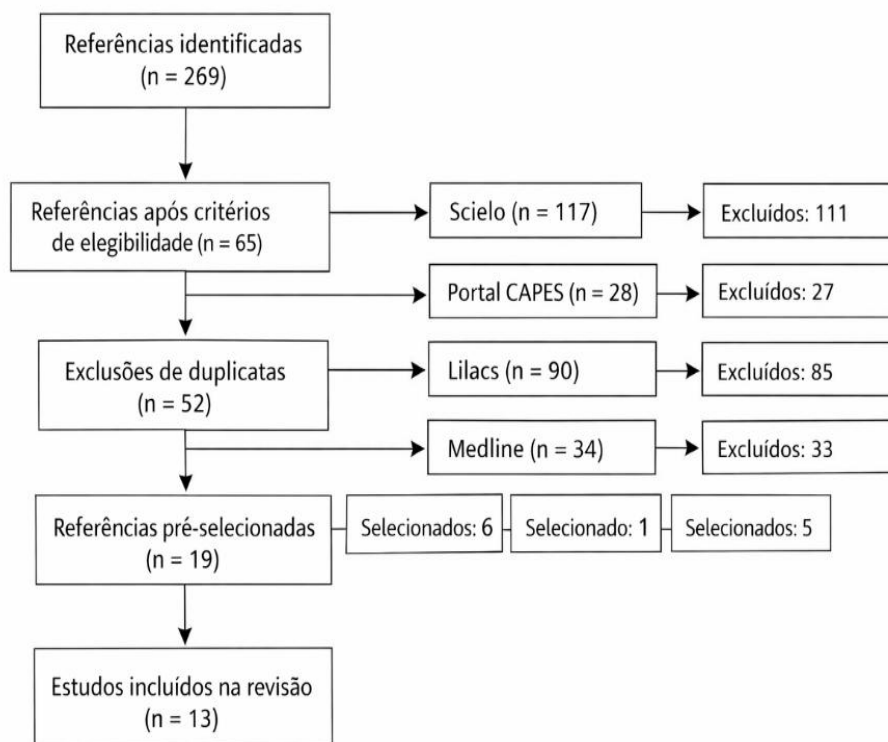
Referências identificadas
(n = 269)

Referências após critérios de elegibilidade (n = 65)

Scielo (n = 117)

Excluídos: 111

Portal CAPES (n = 28)

Excluídos: 27

Exclusões de duplicatas
(n = 52)

Lilacs (n = 90)

Excluídos: 85

Medline (n = 34)

Excluídos: 33

Referências pré-selecionadas
(n = 19)

Selecionados: 6

Selecionado: 1

Selecionados: 5

Estudos incluídos na revisão
(n = 13)